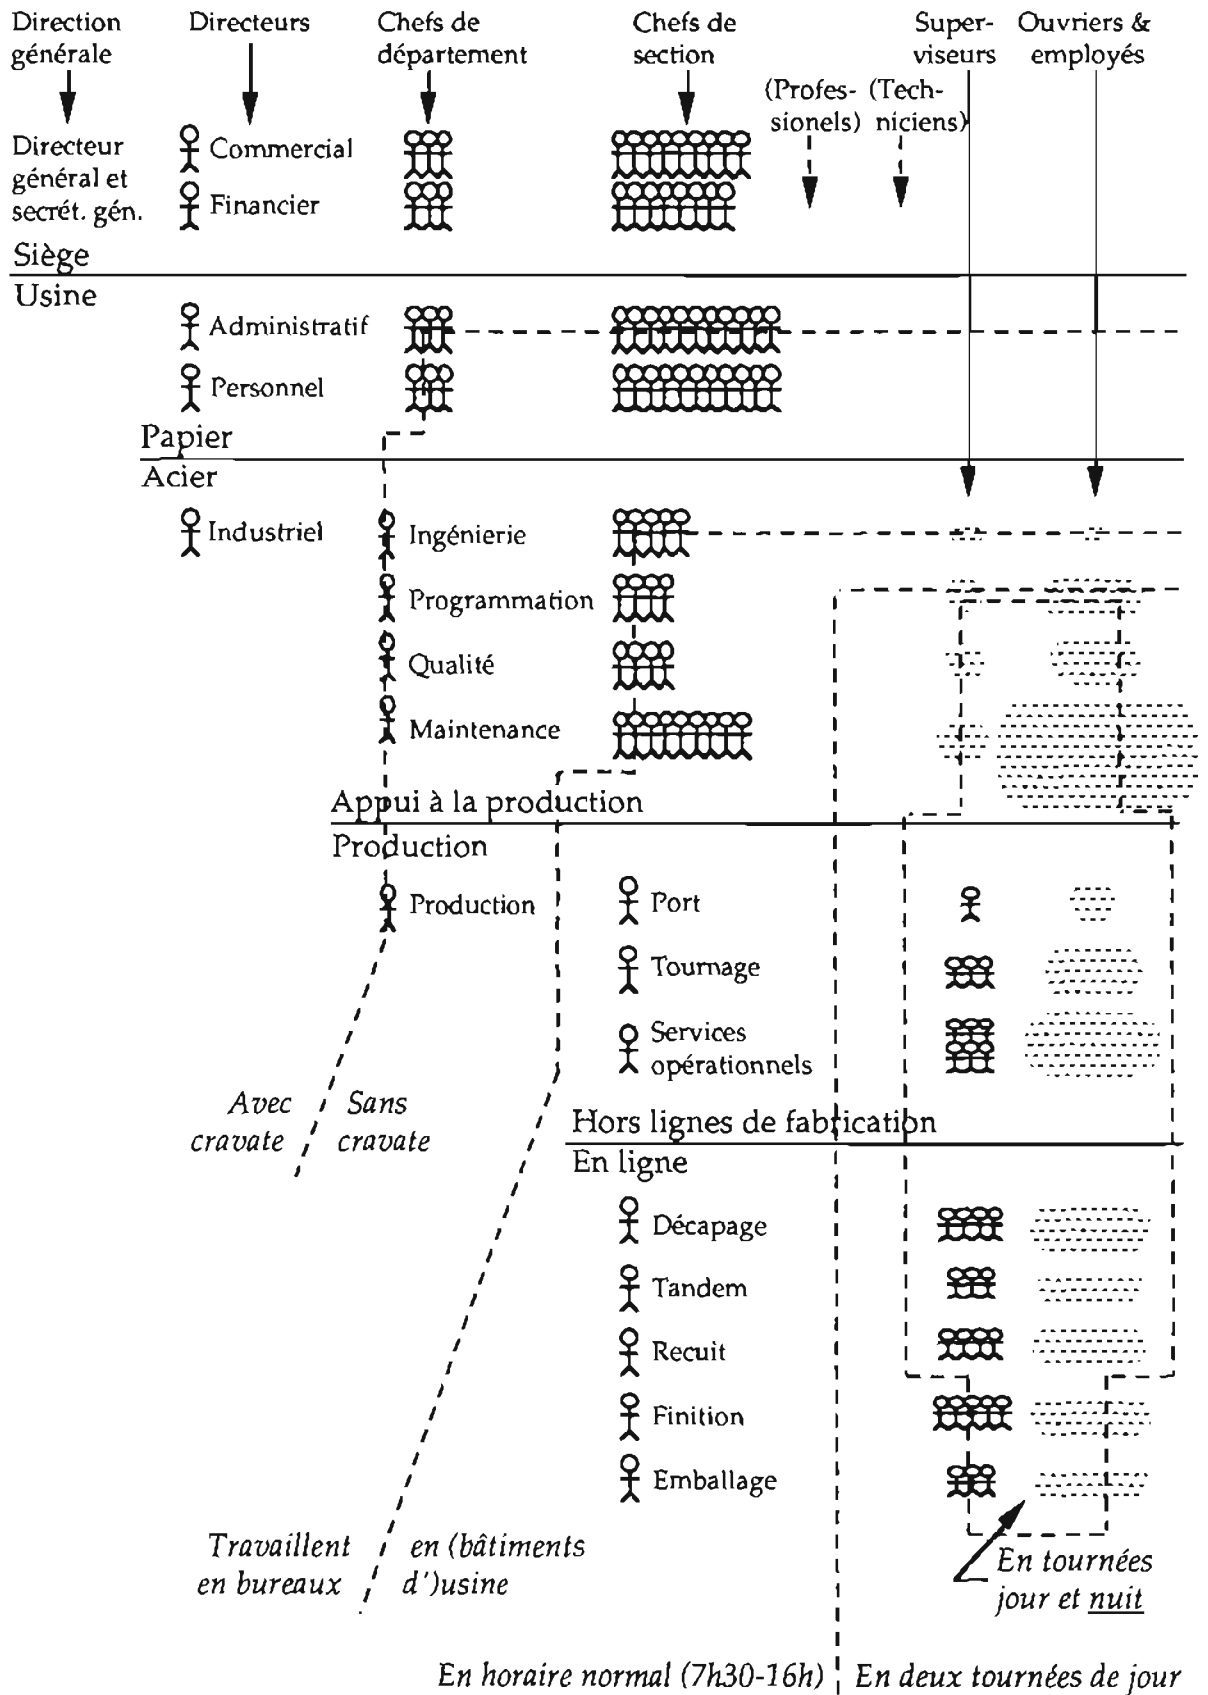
Direction générale

Directeurs

Chefs de département

Chefs de section

Superviseurs

Ouvriers & employés

(Professionels)

(Techniciens)

Directeur général et secrét. gén.

Commercial

Financier

Siège

Usine

Administratif

Personnel

Papier

Acier

Industriel

Ingénierie

Programmation

Qualité

Maintenance

Appui à la production

Production

Production

Port

Tournage

Services opérationnels

Avec cravate

Sans cravate

Hors lignes de fabrication

En ligne

Décapage

Tandem

Recuit

Finition

Emballage

Travaillent en bureaux

en (bâtiments d')usine

En tournées jour et nuit

En horaire normal (7h30-16h)

En deux tournées de jour